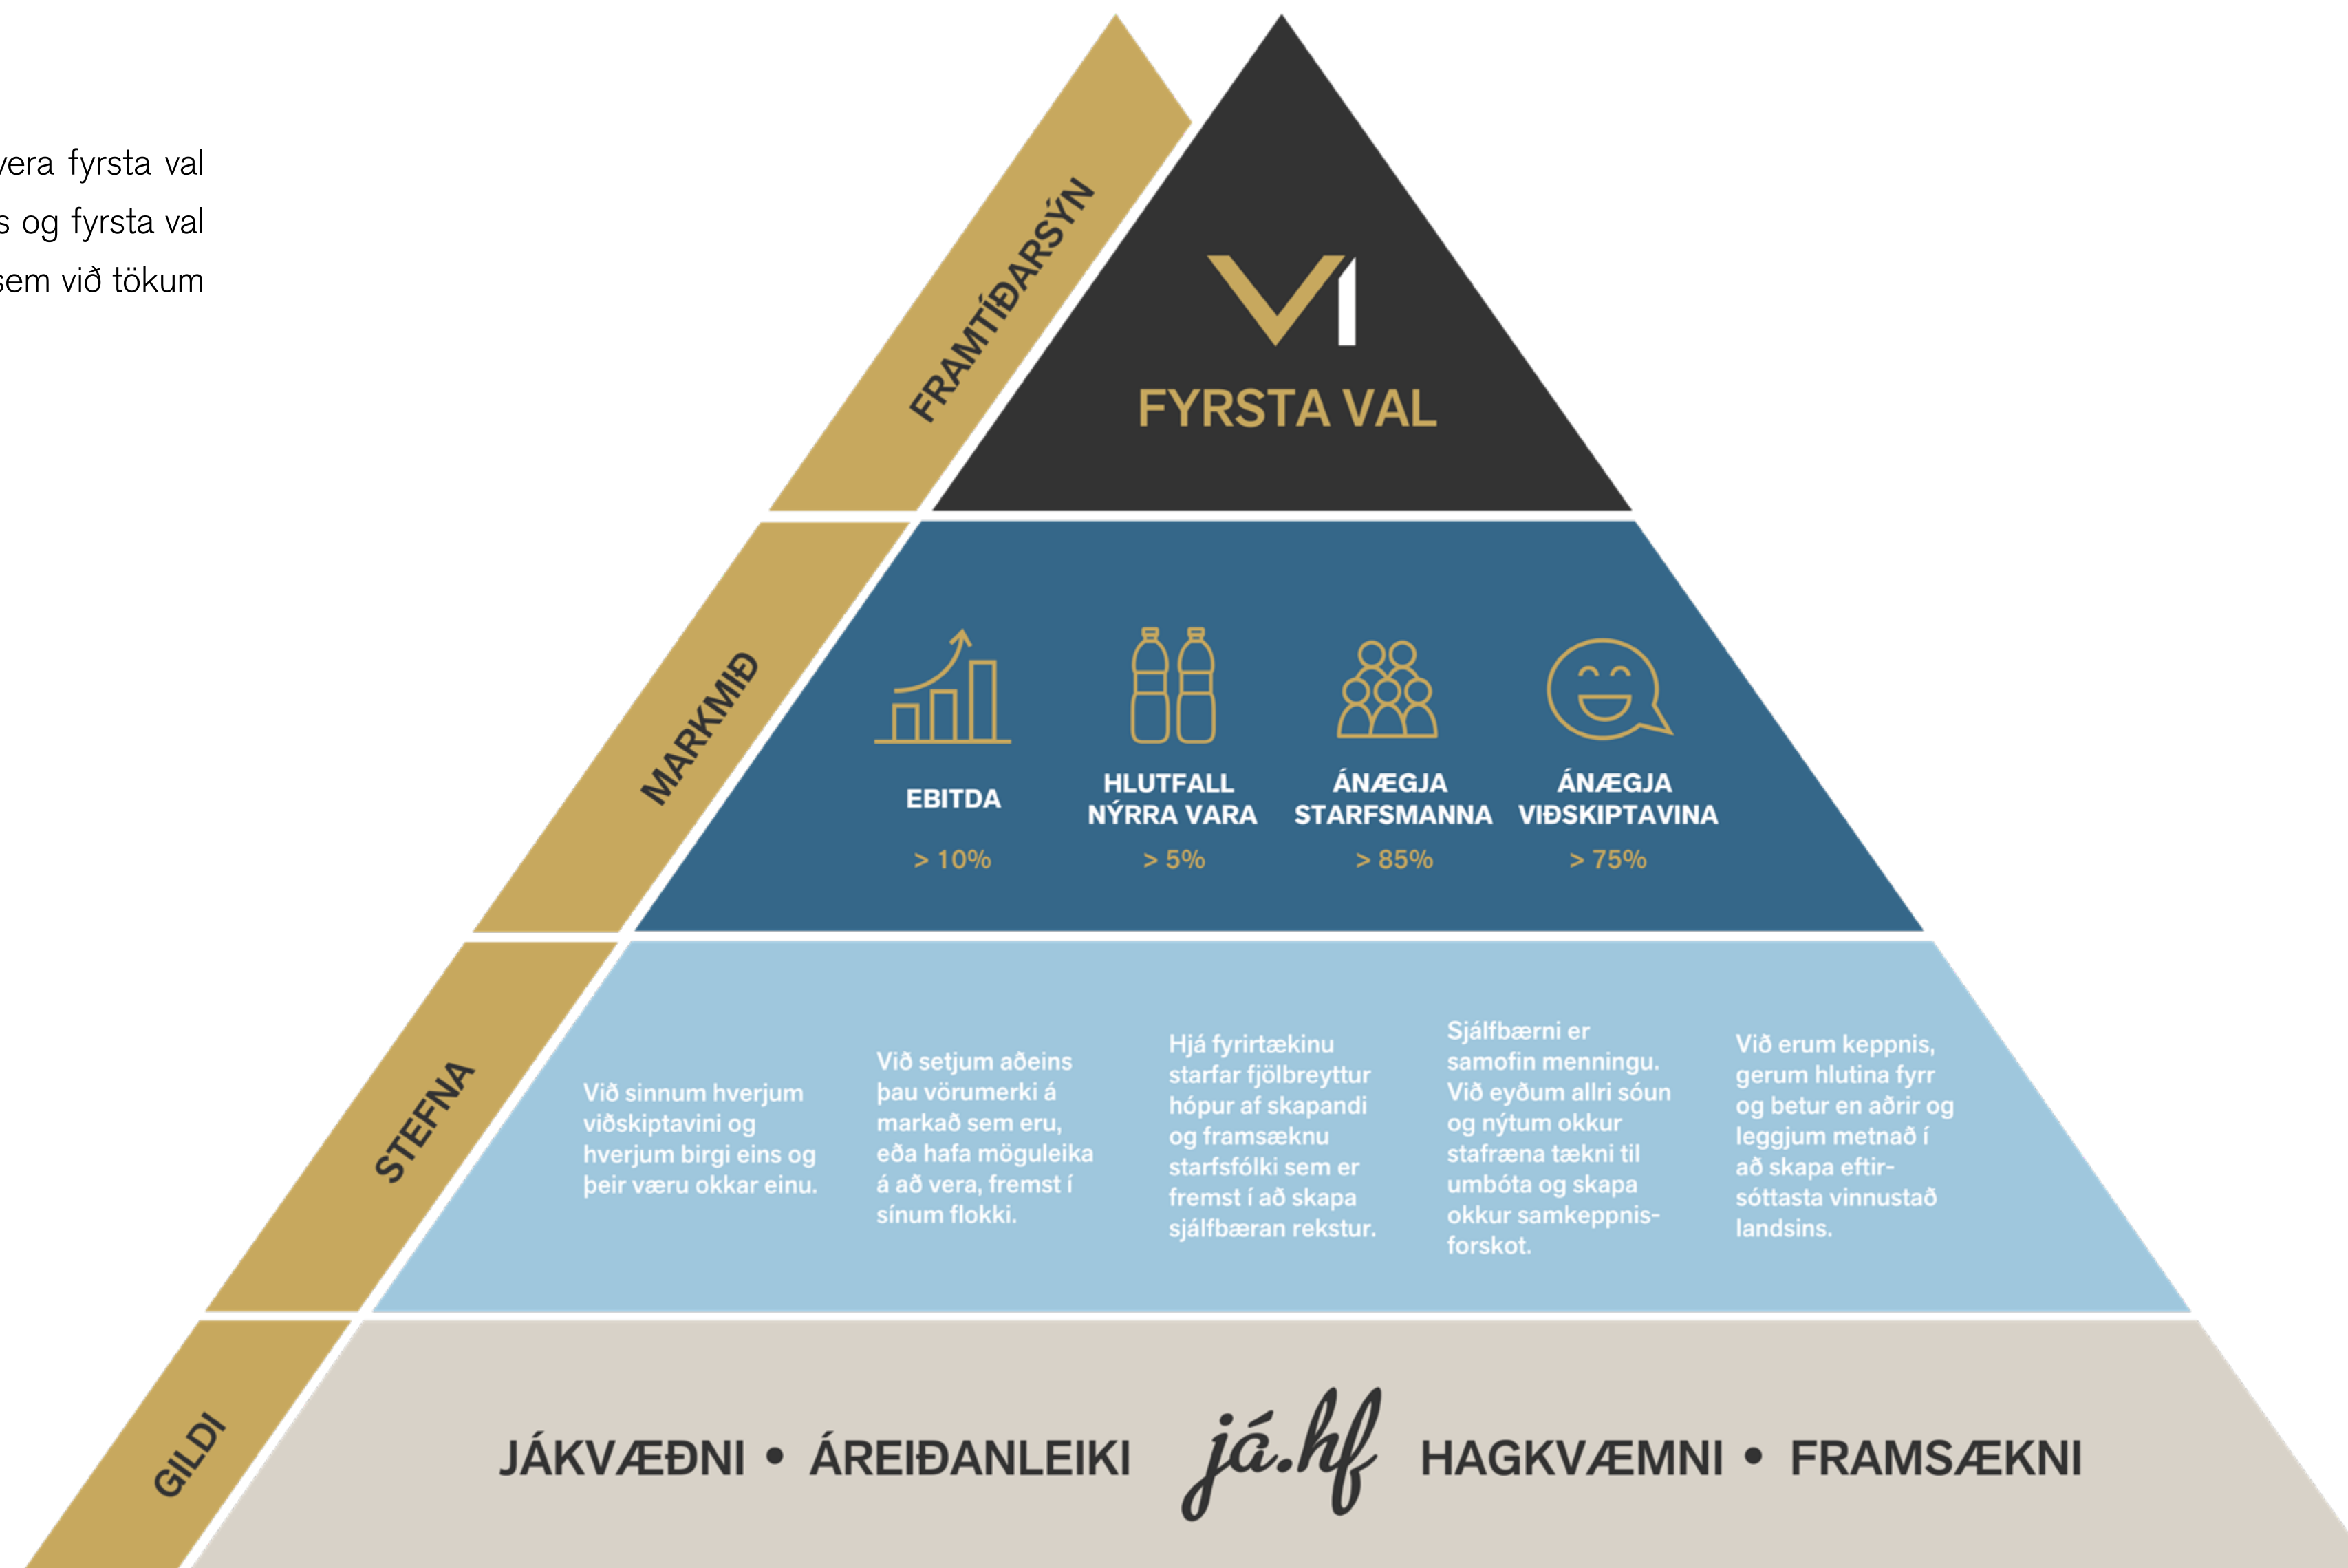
vera fyrsta val
s og fyrsta val
sem við tökum

FRAMTÍÐARSÝN

FYRSTA VAL

MARKMIÐ

EBITDA
> 10%

HLUTFALL NÝRRA VARA
> 5%

ÁNÆGJA STARFSMANNA
> 85%

ÁNÆGJA VIÐSKIPTAVINA
> 75%

STEFNA

Við sinnum hverjum viðskiptavini og hverjum birgi eins og þeir væru okkar einu.

Við setjum aðeins þau vörumerki á markað sem eru, eða hafa möguleika á að vera, fremst í sínum flokki.

Hjá fyrirtækinu starfar fjölbreyttur hópur af skapandi og framsækni starfsfólki sem er fremst í að skapa sjálfbæran rekstur.

Sjálfbærni er samofin menningu. Við eyðum allri sóun og nýtum okkur stafræna tækni til umbóta og skapa okkur samkeppnisforskot.

Við erum keppnis, gerum hlutina fyrr og betur en aðrir og leggjum metnað í að skapa eftirsóttasta vinnustað landsins.

GILDI

JÁKVÆÐNI • ÁREIÐANLEIKI já.hf HAGKVÆMNI • FRAMSÆKNI